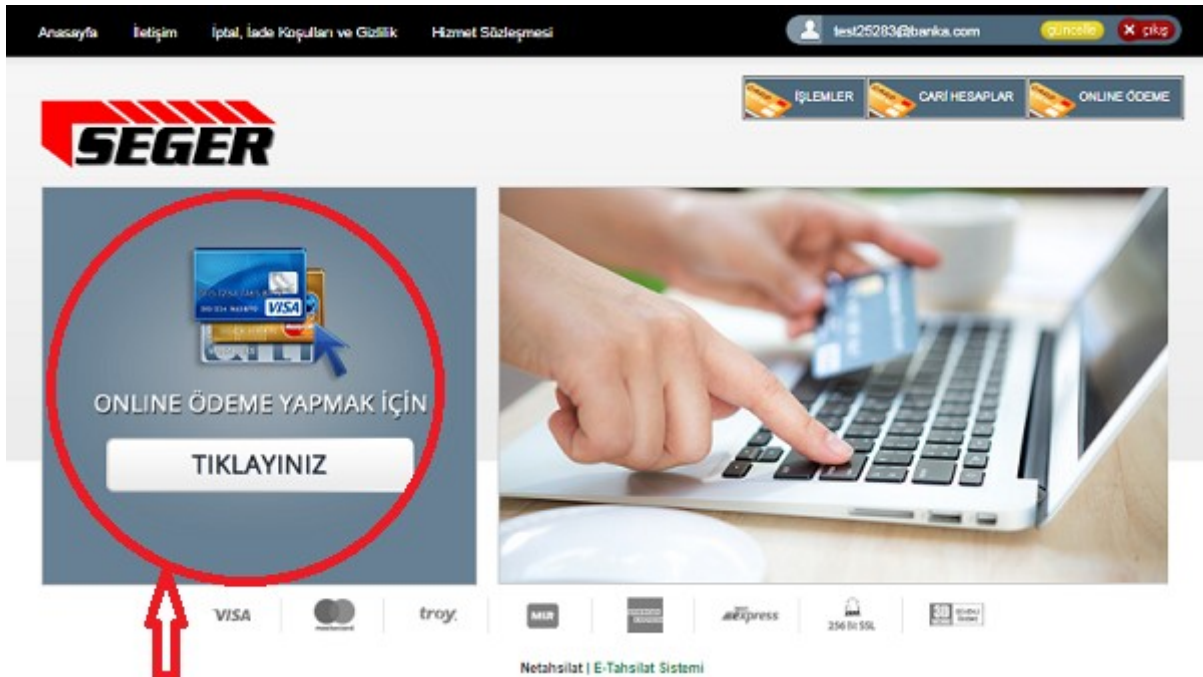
Anasayfa İletişim İptal, İade Koşulları ve Gizlilik Hizmet Sözleşmesi

test25283@banka.com güncelle çıkış

İŞLEMLER CARİ HESAPLAR ONLINE ÖDEME

SEGER

VISA

ONLINE ÖDEME YAPMAK İÇİN

TIKLAYINIZ

VISA troy MIR express 256 bit SSL

Netahsilat | E-Tahsilat Sistemi